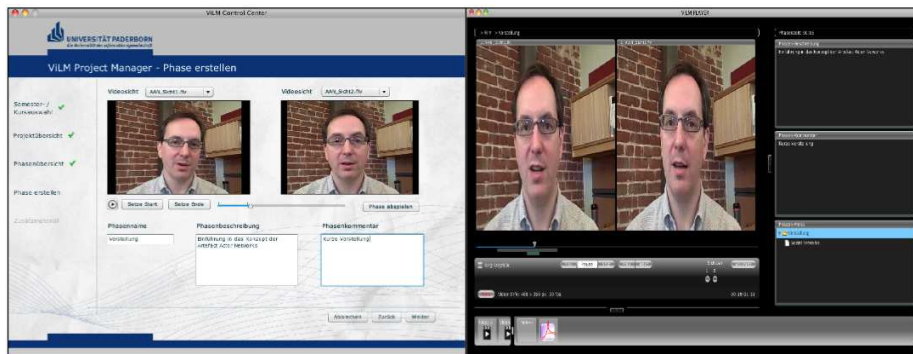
ViLM Control Center

UNIVERSITÄT PADERBORN
Die Universität der Informationsgesellschaft

ViLM Project Manager - Phase erstellen

Semester- / Kursauswahl ✔

Projektübersicht ✔

Phasenübersicht ✔

Phase erstellen

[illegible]

Videosicht AAN_Sicht1.flv

Videosicht AAN_Sicht2.flv

Setze Start

Setze Ende

Phase abspielen

Phasenname

Vorstellung

Phasenbeschreibung

Einführung in das Konzept der Artefact Actor Networks

Phasenkommentar

Kurze Vorstellung

Abbrechen

Zurück

Weiter

ViLMPlayer

> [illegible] > Vorstellung

Phasenbeschreibung

Einführung in das Konzept der Artefact Actor Networks

Phasenkommentar

Kurze Vorstellung

Phasenliste

Vorstellung

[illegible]

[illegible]